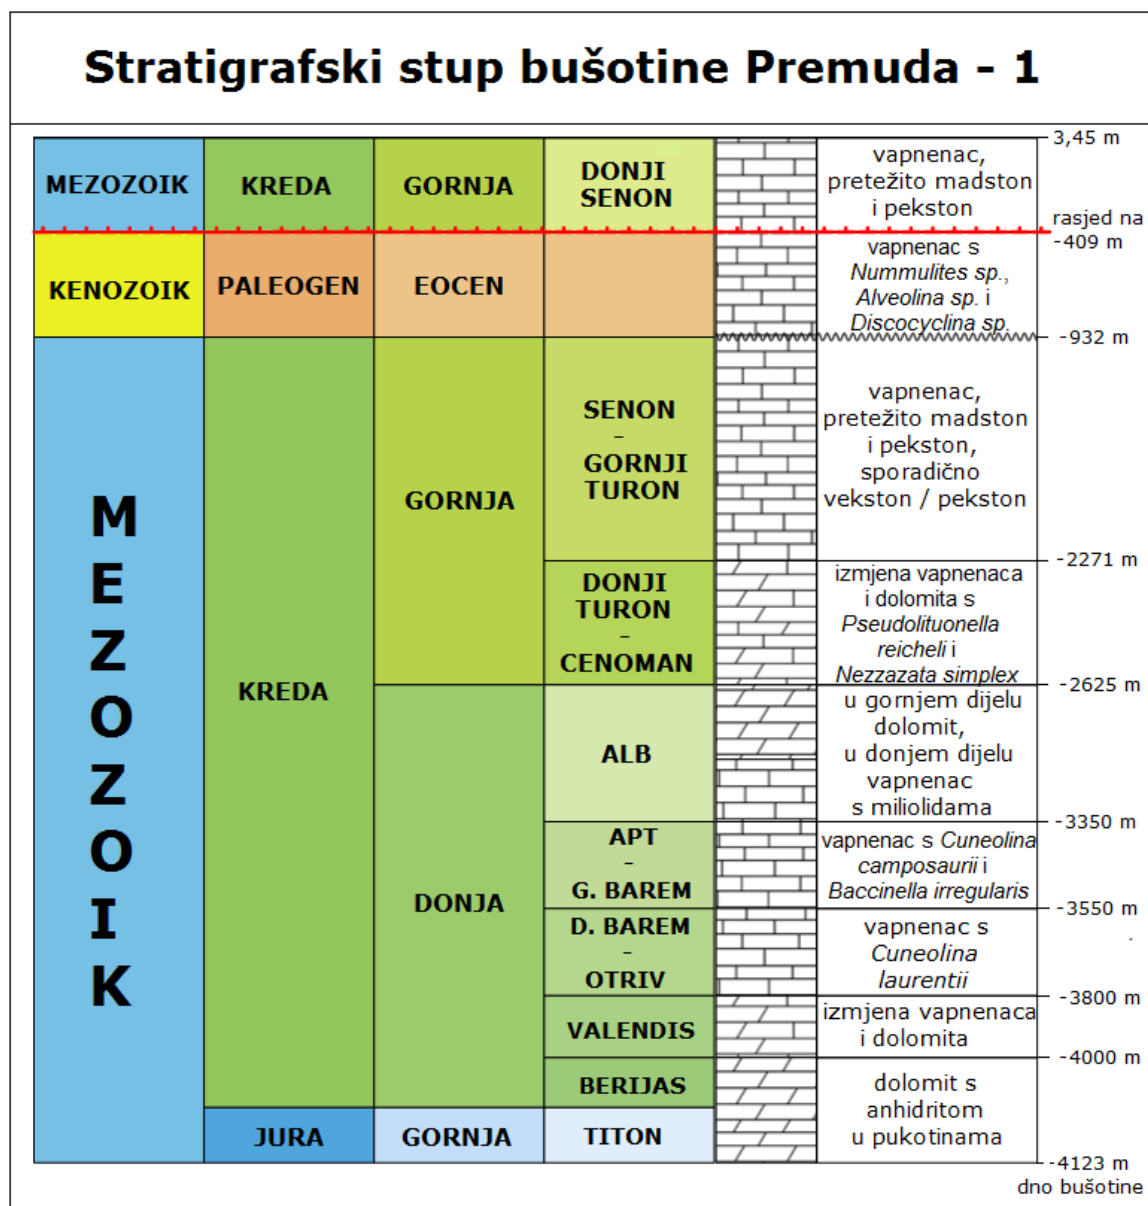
Stratigrafski stup bušotine Premuda - 1

| | | | | | | |
|---|---|---|---|---|---|---|
| MEZOZOIK | KREDA | GORNJA | DONJI SENON | | vapnenac, pretežito madston i pekston | 3,45 m |
| | | | | | | rasjed na -409 m |
| KENOZOIK | PALEOGEN | EOCEN | | | vapnenac s *Nummulites sp.*, *Alveolina sp.* i *Discocyclina sp.* | -932 m |
| MEZOZOIK | KREDA | GORNJA | SENON - GORNJI TURON | | vapnenac, pretežito madston i pekston, sporadično vekston / pekston | -2271 m |
| | | | DONJI TURON - CENOMAN | | izmjena vapnenaca i dolomita s *Pseudolituonella reicheli* i *Nezzazata simplex* | -2625 m |
| | | DONJA | ALB | | u gornjem dijelu dolomit, u donjem dijelu vapnenac s miliolidama | -3350 m |
| | | | APT - G. BAREM | | vapnenac s *Cuneolina camposaurii* i *Baccinella irregularis* | -3550 m |
| | | | D. BAREM - OTRIV | | vapnenac s *Cuneolina laurentii* | -3800 m |
| | | | VALENDIS | | izmjena vapnenaca i dolomita | -4000 m |
| | | | BERIJAS | | dolomit s anhidritom u pukotinama | |
| | JURA | GORNJA | TITON | | | -4123 m dno bušotine |